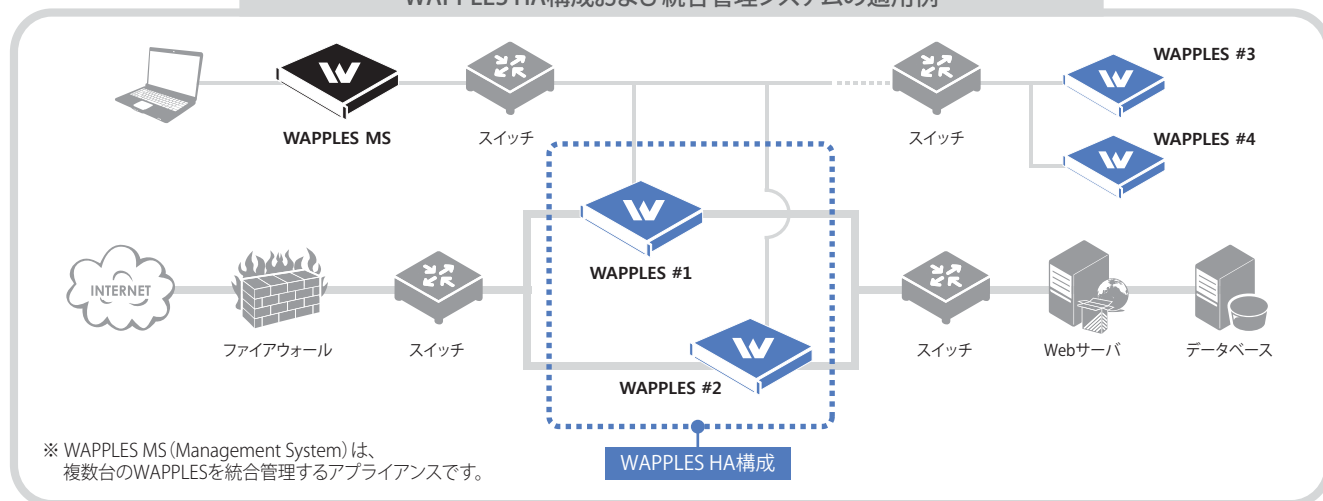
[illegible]

WAPPLES MS

スイッチ

スイッチ

WAPPLES #3

WAPPLES #4

WAPPLES #1

INTERNET

ファイアウォール

スイッチ

WAPPLES #2

スイッチ

Webサーバ

データベース

※ WAPPLES MS (Management System) は、複数台のWAPPLESを統合管理するアプライアンスです。

WAPPLES HA構成